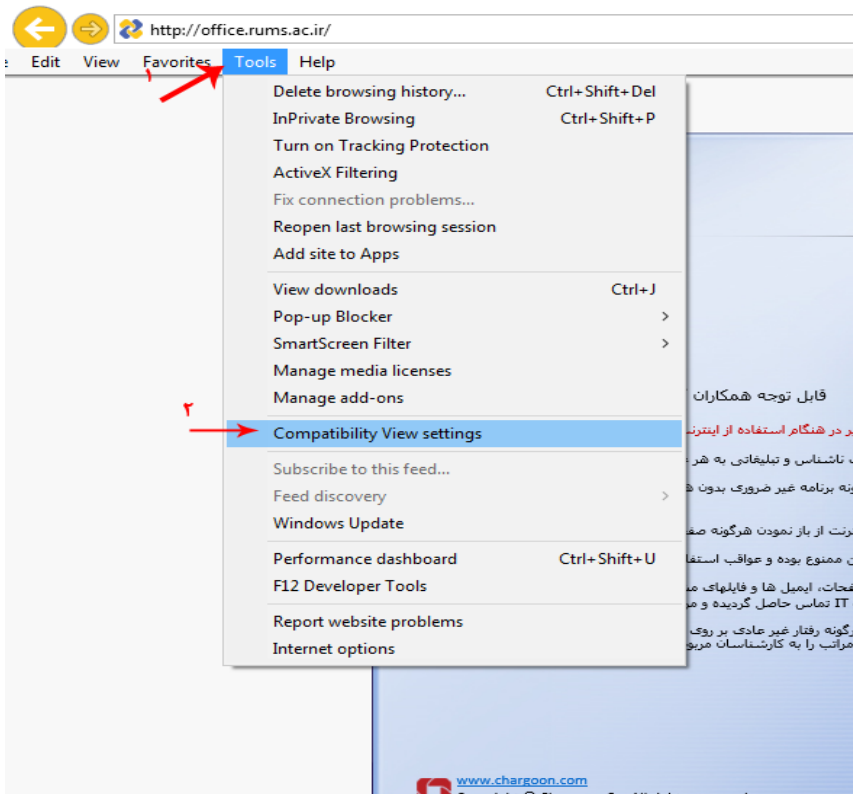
http://office.rums.ac.ir/

e Edit View Favorites Tools Help

۱

Delete browsing history... Ctrl+Shift+Del
InPrivate Browsing Ctrl+Shift+P
Turn on Tracking Protection
ActiveX Filtering
Fix connection problems...
Reopen last browsing session
Add site to Apps

View downloads Ctrl+J
Pop-up Blocker
SmartScreen Filter
Manage media licenses
Manage add-ons

۲

Compatibility View settings

Subscribe to this feed...
Feed discovery
Windows Update

Performance dashboard Ctrl+Shift+U
F12 Developer Tools

Report website problems
Internet options

قابل توجه همکاران

ر در هنگام استفاده از اینترن

ناشناس و تبلیغاتی به هر

نه برنامه غیر ضروری بدون ه

رنت از باز نمودن هرگونه صف

ن ممنوع بوده و عواقب استفا

فحات، ایمیل ها و فایلهای م

IT تماس حاصل گردیده و م

رگونه رفتار غیر عادی بر روی

مراتب را به کارشناسان مربو

www.chargoon.com